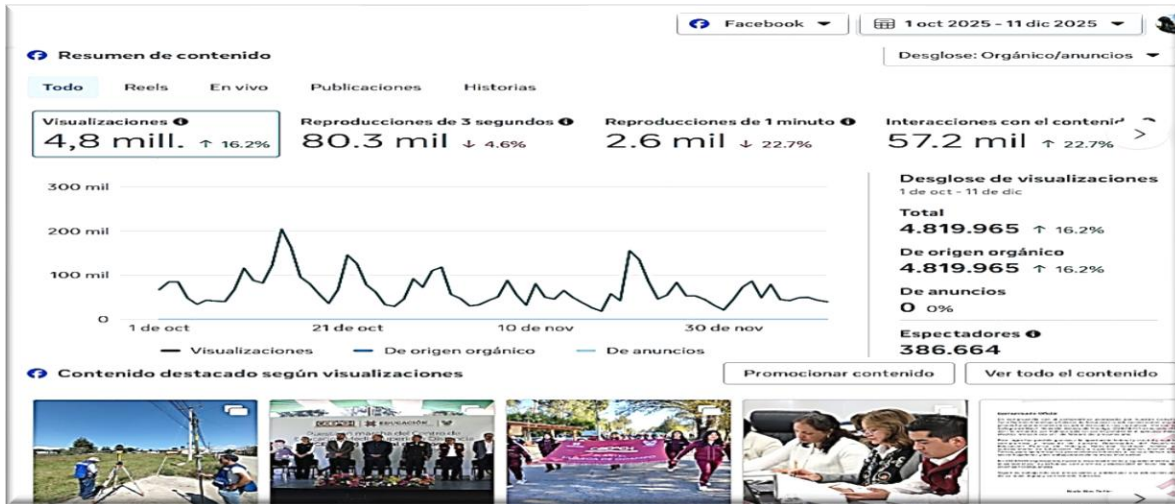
Facebook
1 oct 2025 - 11 dic 2025

Resumen de contenido

Desglose: Orgánico/anuncios

Todo Reels En vivo Publicaciones Historias

Visualizaciones
4,8 mill. ↑ 16.2%

Reproducciones de 3 segundos
80.3 mil ↓ 4.6%

Reproducciones de 1 minuto
2.6 mil ↓ 22.7%

Interacciones con el contenid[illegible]
57.2 mil ↑ 22.7%

300 mil
200 mil
100 mil
0
1 de oct
21 de oct
10 de nov
30 de nov

Visualizaciones
De origen orgánico
De anuncios

Desglose de visualizaciones
1 de oct - 11 de dic
Total
4.819.965 ↑ 16.2%
De origen orgánico
4.819.965 ↑ 16.2%
De anuncios
0 0%
Espectadores
386.664

Contenido destacado según visualizaciones

Promocionar contenido
Ver todo el contenido